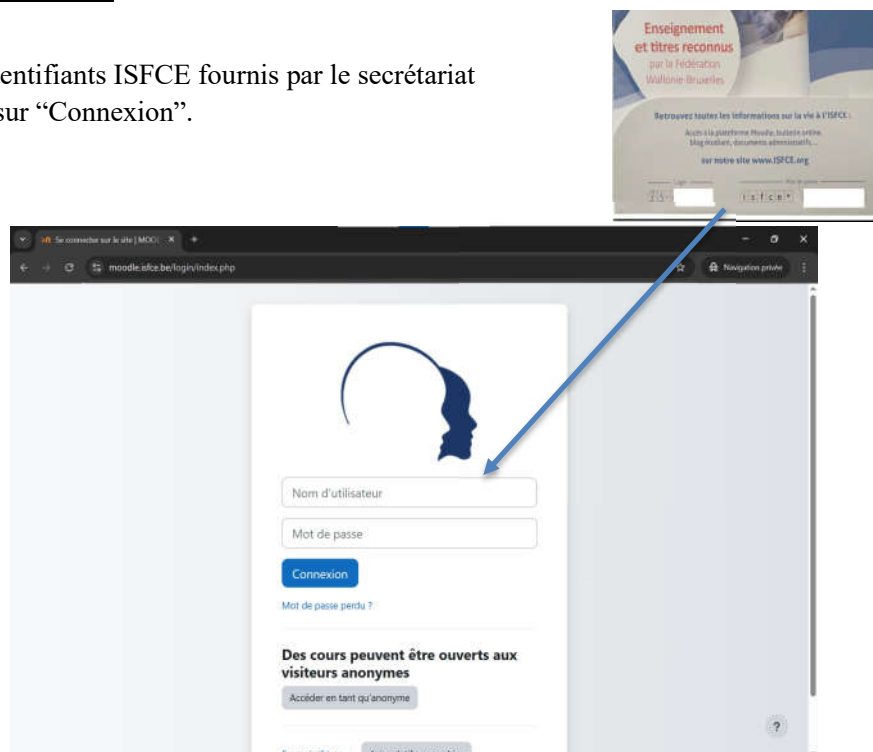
entifiants ISFCE fournis par le secrétariat sur “Connexion”.

Enseignement et titres reconnus par la Fédération Wallonie-Bruxelles

Retrouvez toutes les informations sur la vie à l'ISFCE :

Accès à la plateforme Moodle, bulletin online blog étudiant, documents administratifs...

sur notre site www.ISFCE.org

Login

Mot de passe

isfce*

Se connecter sur le site | MOOD

moodle.isfce.be/login/index.php

Navigation privée

Nom d'utilisateur

Mot de passe

Connexion

Mot de passe perdu ?

Des cours peuvent être ouverts aux visiteurs anonymes

Accéder en tant qu'anonyme

?

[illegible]